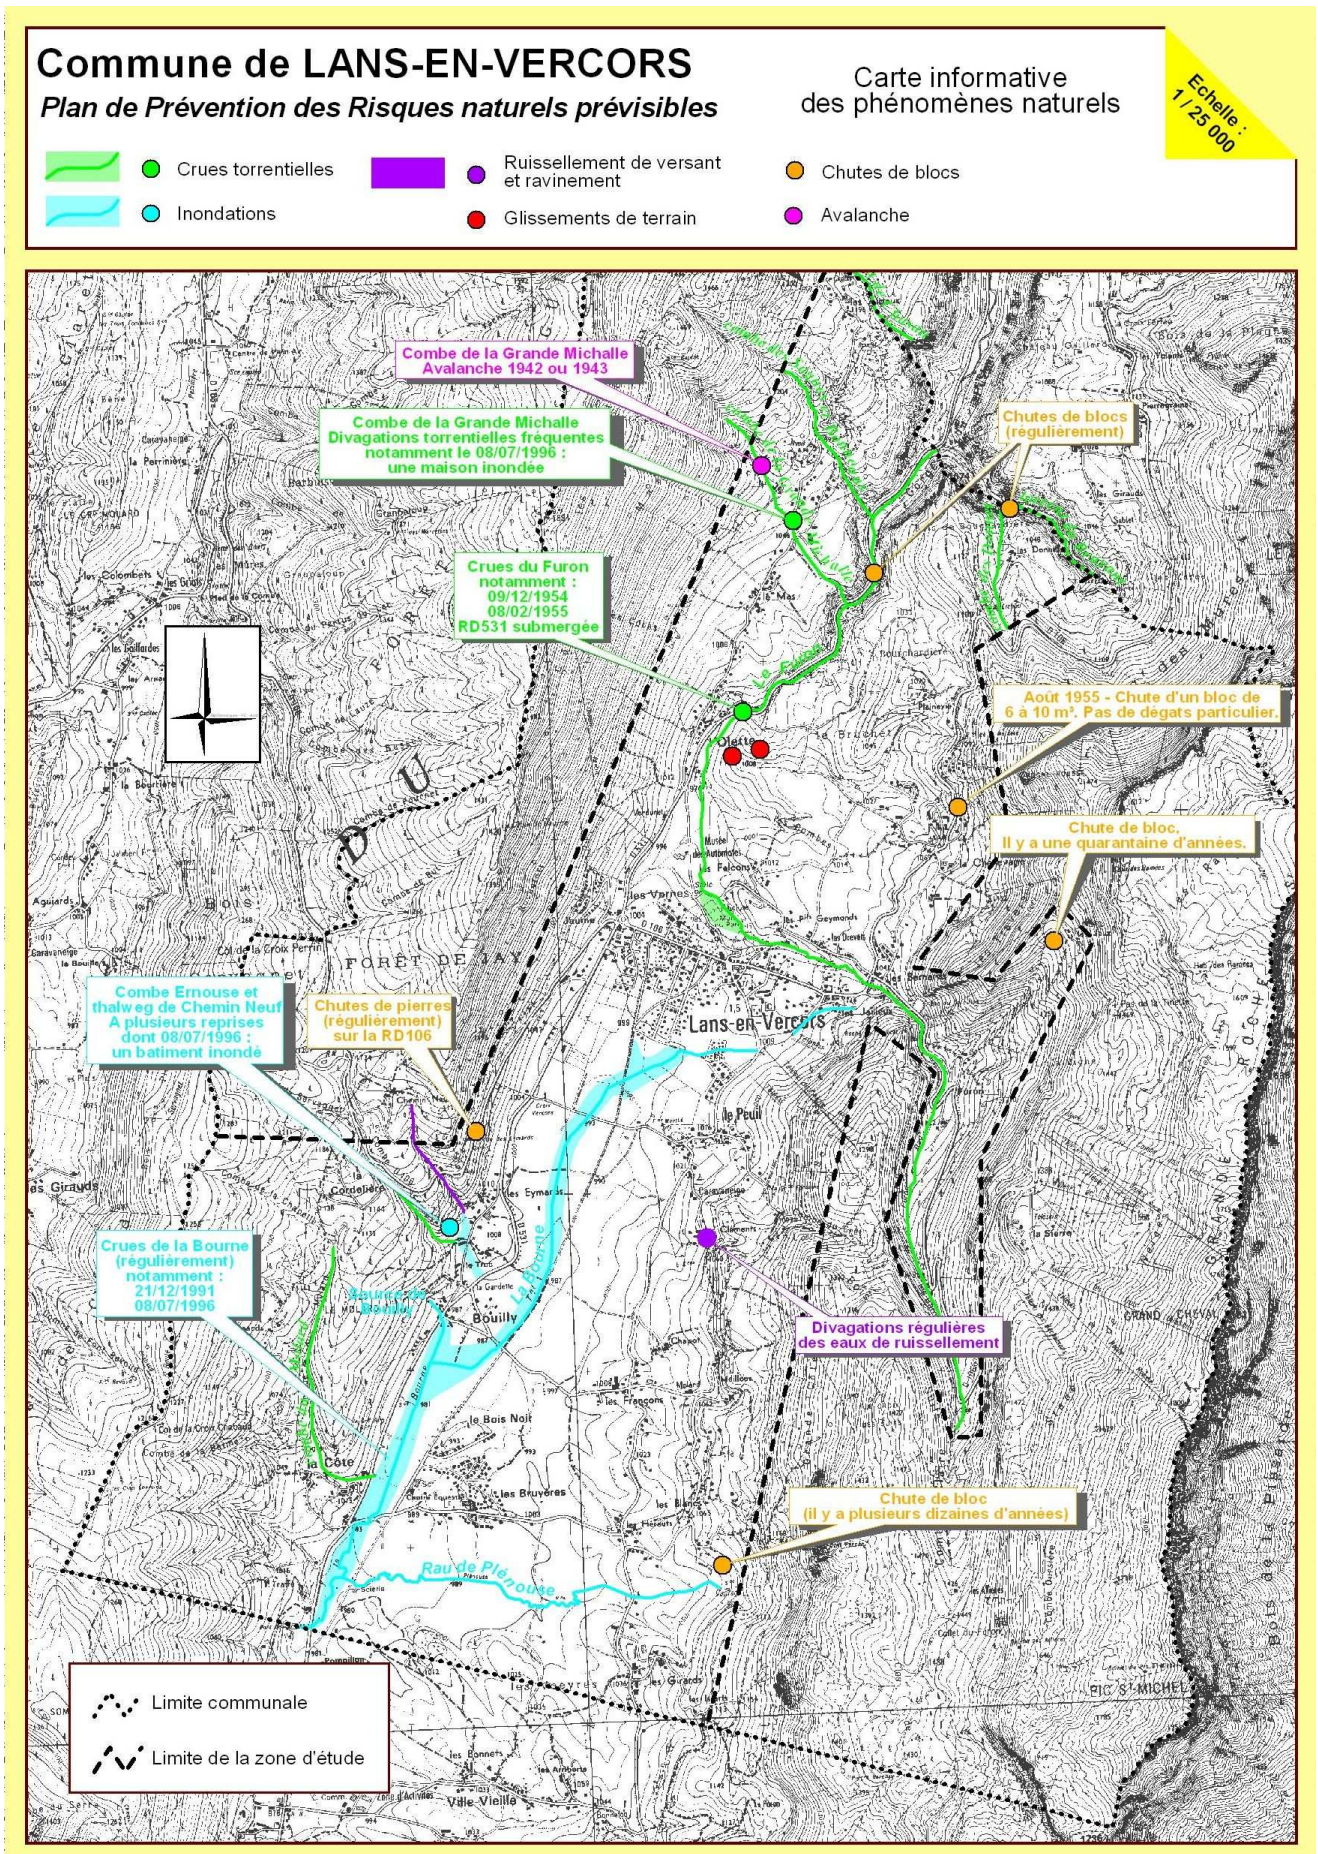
Commune de LANS-EN-VERCORS
Plan de Prévention des Risques naturels prévisibles

Carte informative des phénomènes naturels

Echelle : 1 / 25 000

Crues torrentielles
Inondations
Ruissellement de versant et ravinement
Glissements de terrain
Chutes de blocs
Avalanche

Combe de la Grande Michalle
Avalanche 1942 ou 1943

Combe de la Grande Michalle
Divagations torrentielles fréquentes notamment le 08/07/1996 : une maison inondée

Chutes de blocs (régulièrement)

Crues du Furon
notamment :
09/12/1954
08/02/1955
RD531 submergée

Août 1955 - Chute d'un bloc de 6 à 10 m³. Pas de dégats particulier.

Chute de bloc,
Il y a une quarantaine d'années.

Combe Ernouse et thalweg de Chemin Neuf
A plusieurs reprises dont 08/07/1996 :
un batiment inondé

Chutes de pierres (régulièrement) sur la RD106

Lans-en-Vercors

Le Furon

FORÊT DE JAY

Crues de la Bourne
(régulièrement)
notamment :
21/12/1991
08/07/1996

La Bourne

Bouilly

Divagations régulières des eaux de ruissellement

Chute de bloc
(il y a plusieurs dizaines d'années)

Rau de Plénouse

GRANDE CHEVAL

PIC St MICHEL

Limite communale
Limite de la zone d'étude